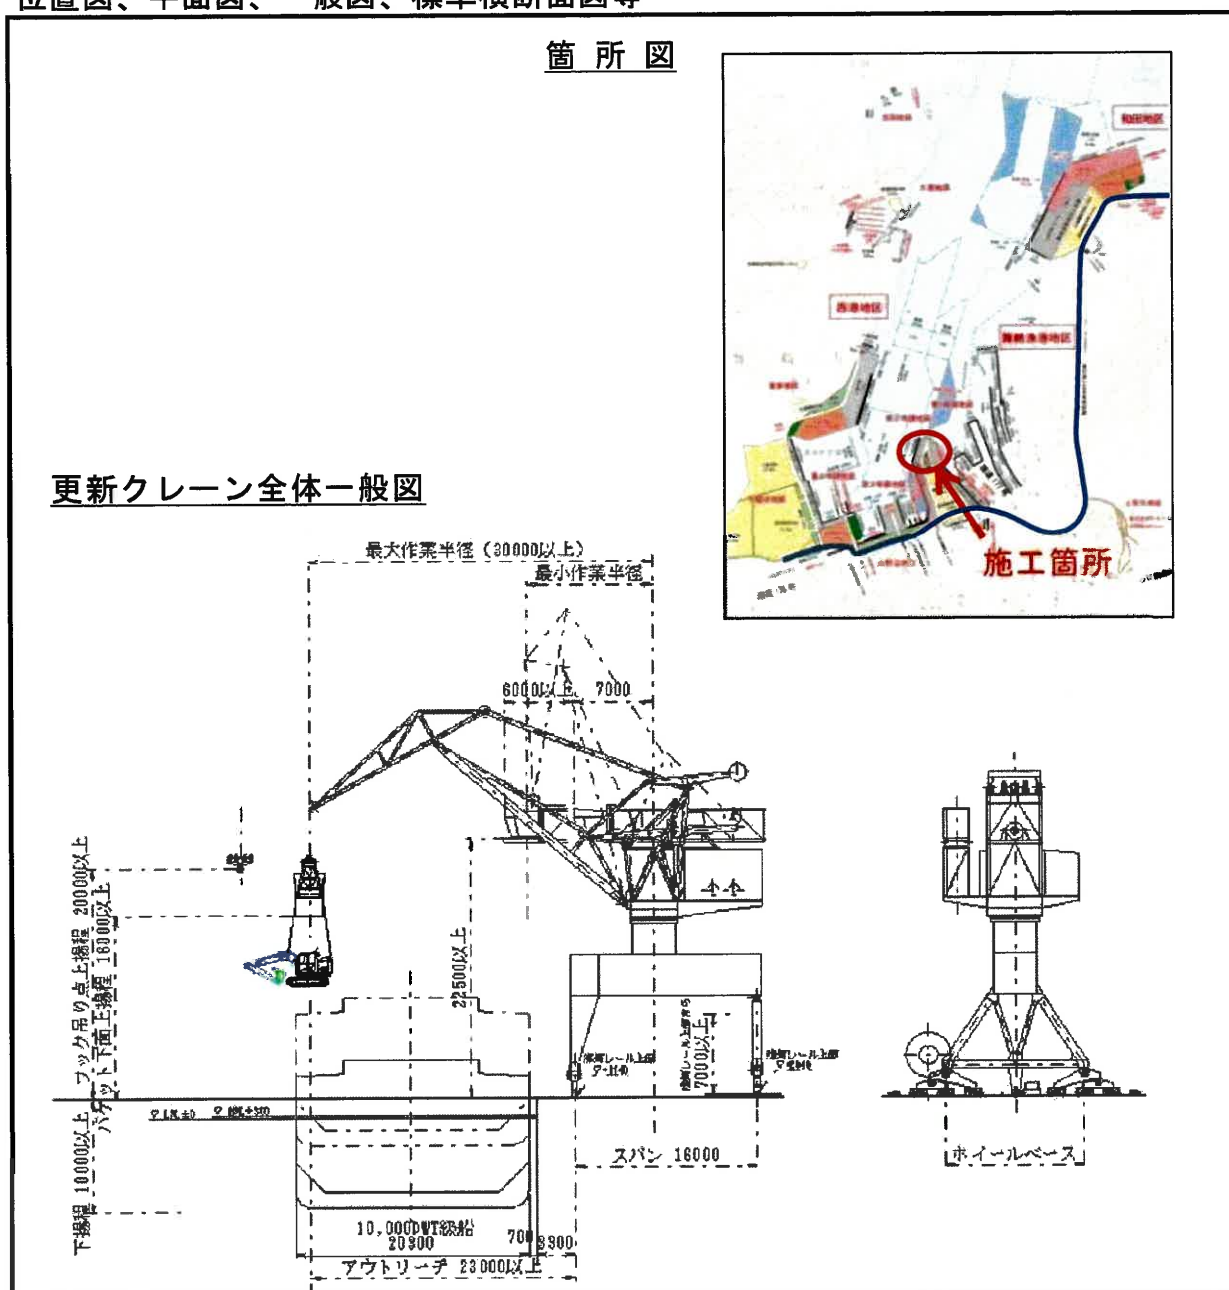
位置図、平面図、一般図、標準横断面図等

箇 所 図

和田地区

西港地区

築地・東港地区

施工箇所

更新クレーン全体一般図

最大作業半径（30000以上）

最小作業半径

6000以上 7000

フック吊り点上揚程 20000以上

バケット下面上揚程 18000以上

22500以上

下揚程 10000以上

7000以上

スパン 16000

ホイールベース

10,000DWT級船

20300

700 3300

アウトリーチ 23000以上